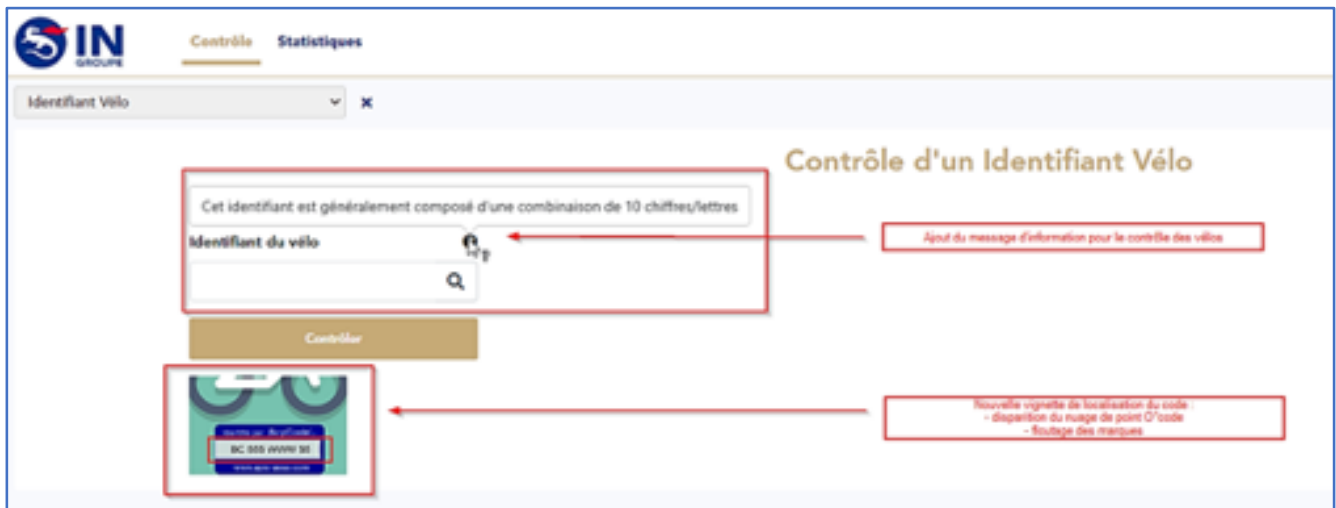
IN GROUPE

Contrôle Statistiques

Identifiant Vélo ×

Contrôle d'un Identifiant Vélo

Cet identifiant est généralement composé d'une combinaison de 10 chiffres/lettres

Identifiant du vélo

Ajout du message d'information pour le contrôle des vélos

Contrôler

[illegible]

BC 555 WWW 55

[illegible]

Nouvelle vignette de localisation du code :
- disparition du nuage de point O'code
- floutage des marques